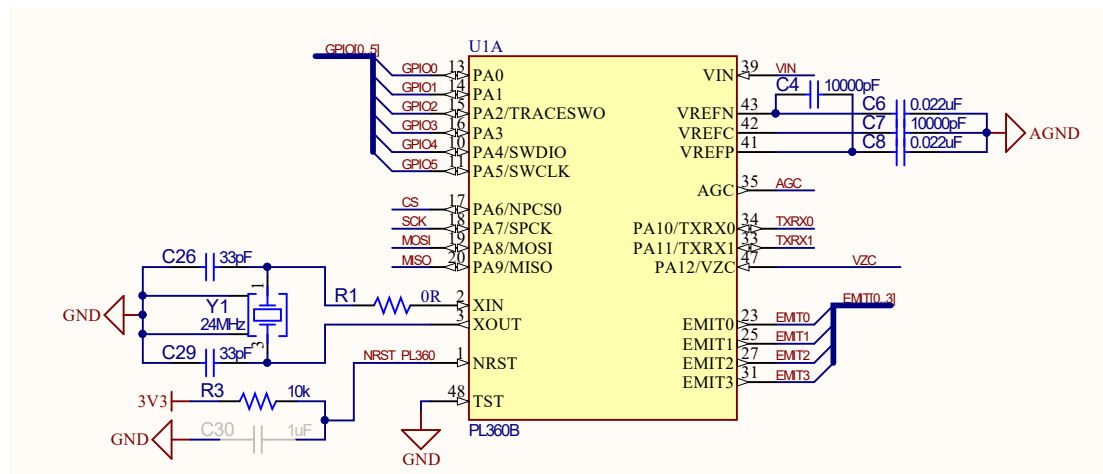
GPIO[0..5]
U1A
GPIO0 13 PA0
14 PA1
GPIO1
GPIO2 15 PA2/TRACESWO
GPIO3 16 PA3
GPIO4 10 PA4/SWDIO
GPIO5 11 PA5/SWCLK
CS 17 PA6/NPCS0
SCK 18 PA7/SPCK
MOSI 19 PA8/MOSI
MISO 20 PA9/MISO
2 XIN
3 XOUT
NRST_PL360 1 NRST
48 TST
PL360B

VIN 39 VIN
C4 10000pF
43 VREFN
42 VREFC
41 VREFP
C6 0.022uF
C7 10000pF
C8 0.022uF
AGND
35 AGC AGC
34 PA10/TXRX0 TXRX0
33 PA11/TXRX1 TXRX1
47 PA12/VZC VZC
EMIT[0..3]
23 EMIT0 EMIT0
25 EMIT1 EMIT1
27 EMIT2 EMIT2
31 EMIT3 EMIT3

C26 33pF
GND
Y1
24MHz
1
2
4
3
C29 33pF
R1 0R
3V3
R3 10k
GND
C30 1uF
GND